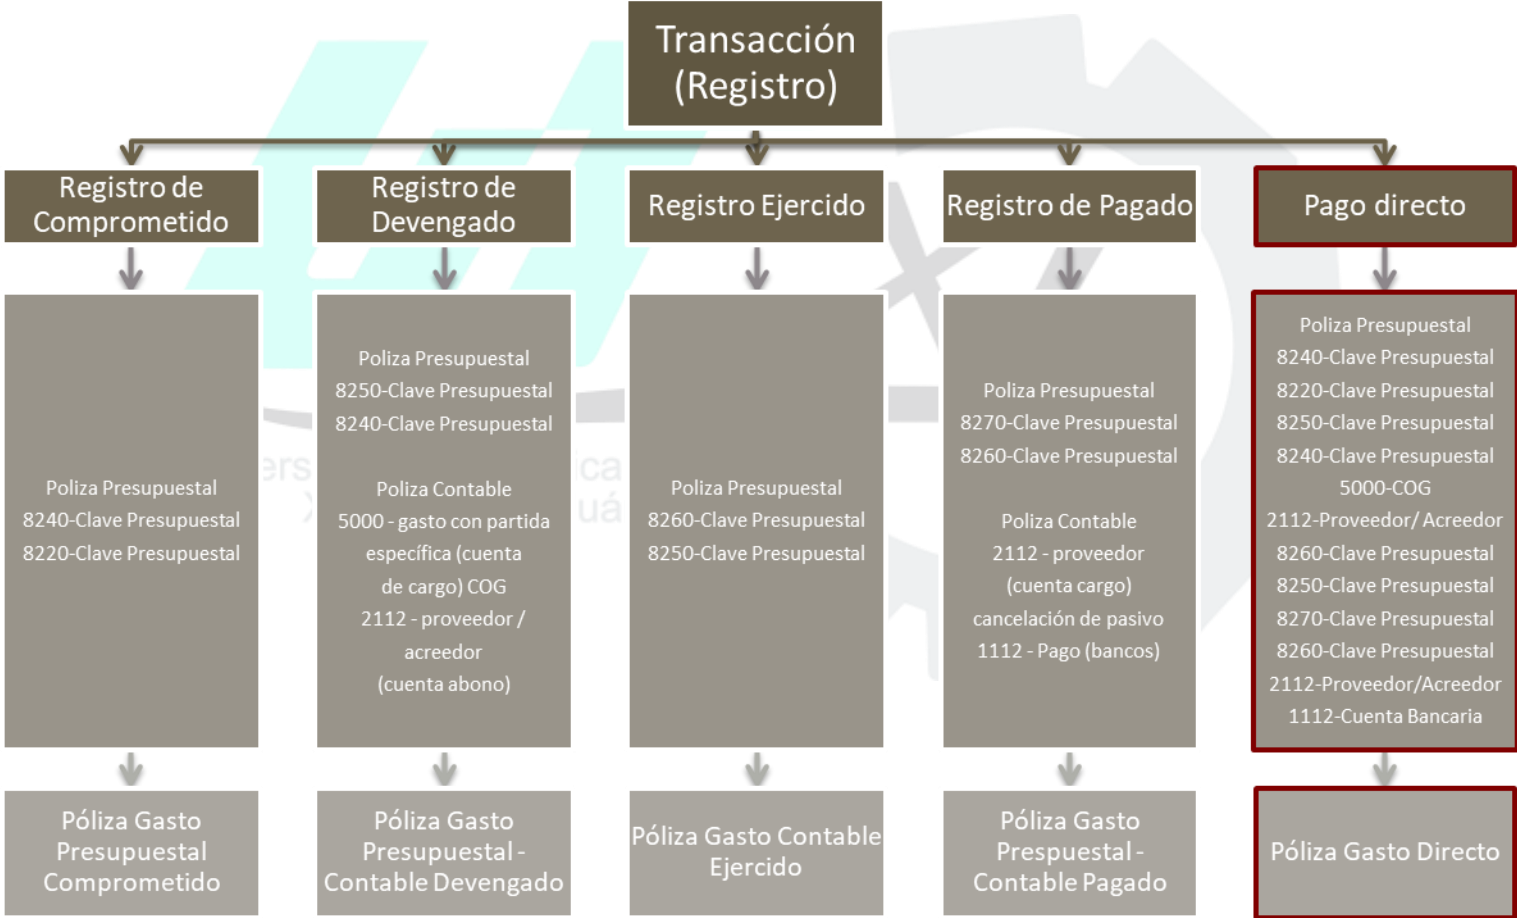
Transacción (Registro)

Registro de Comprometido

Poliza Presupuestal
8240-Clave Presupuestal
8220-Clave Presupuestal

Póliza Gasto Presupuestal Comprometido

Registro de Devengado

Poliza Presupuestal
8250-Clave Presupuestal
8240-Clave Presupuestal

Poliza Contable
5000 - gasto con partida específica (cuenta de cargo) COG
2112 - proveedor / acreedor
(cuenta abono)

Póliza Gasto Presupuestal - Contable Devengado

Registro Ejercido

Poliza Presupuestal
8260-Clave Presupuestal
8250-Clave Presupuestal

Póliza Gasto Contable Ejercido

Registro de Pagado

Poliza Presupuestal
8270-Clave Presupuestal
8260-Clave Presupuestal

Poliza Contable
2112 - proveedor
(cuenta cargo)
cancelación de pasivo
1112 - Pago (bancos)

Póliza Gasto Prespuestal - Contable Pagado

Pago directo

Poliza Presupuestal
8240-Clave Presupuestal
8220-Clave Presupuestal
8250-Clave Presupuestal
8240-Clave Presupuestal
5000-COG
2112-Proveedor/ Acreedor
8260-Clave Presupuestal
8250-Clave Presupuestal
8270-Clave Presupuestal
8260-Clave Presupuestal
2112-Proveedor/Acreedor
1112-Cuenta Bancaria

Póliza Gasto Directo